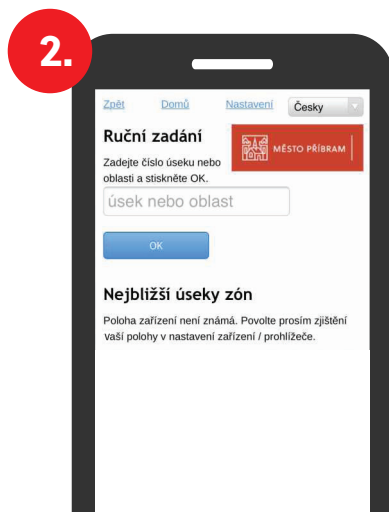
2.

Zpět Domů Nastavení Česky

Ruční zadání

MĚSTO PŘÍBRAM

Zadejte číslo úseku nebo oblasti a stiskněte OK.

úsek nebo oblast

OK

Nejbližší úseky zón

Poloha zařízení není známá. Povolte prosím zjištění vaší polohy v nastavení zařízení / prohlížeče.